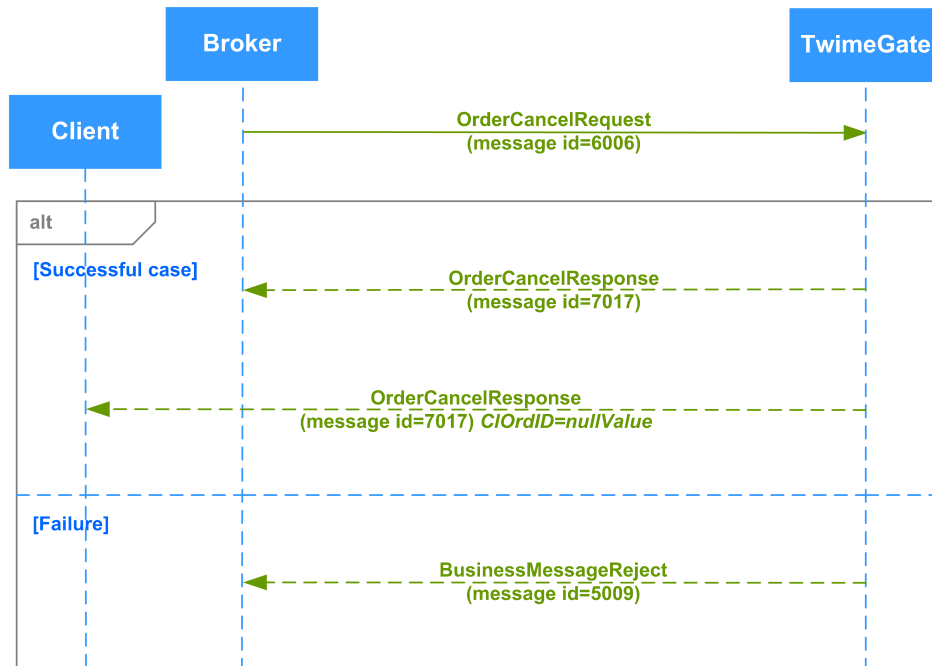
Broker

TwimeGate

Client

OrderCancelRequest
(message id=6006)

alt

[Successful case]

OrderCancelResponse
(message id=7017)

OrderCancelResponse
(message id=7017) *ClOrdID=nullValue*

[Failure]

BusinessMessageReject
(message id=5009)